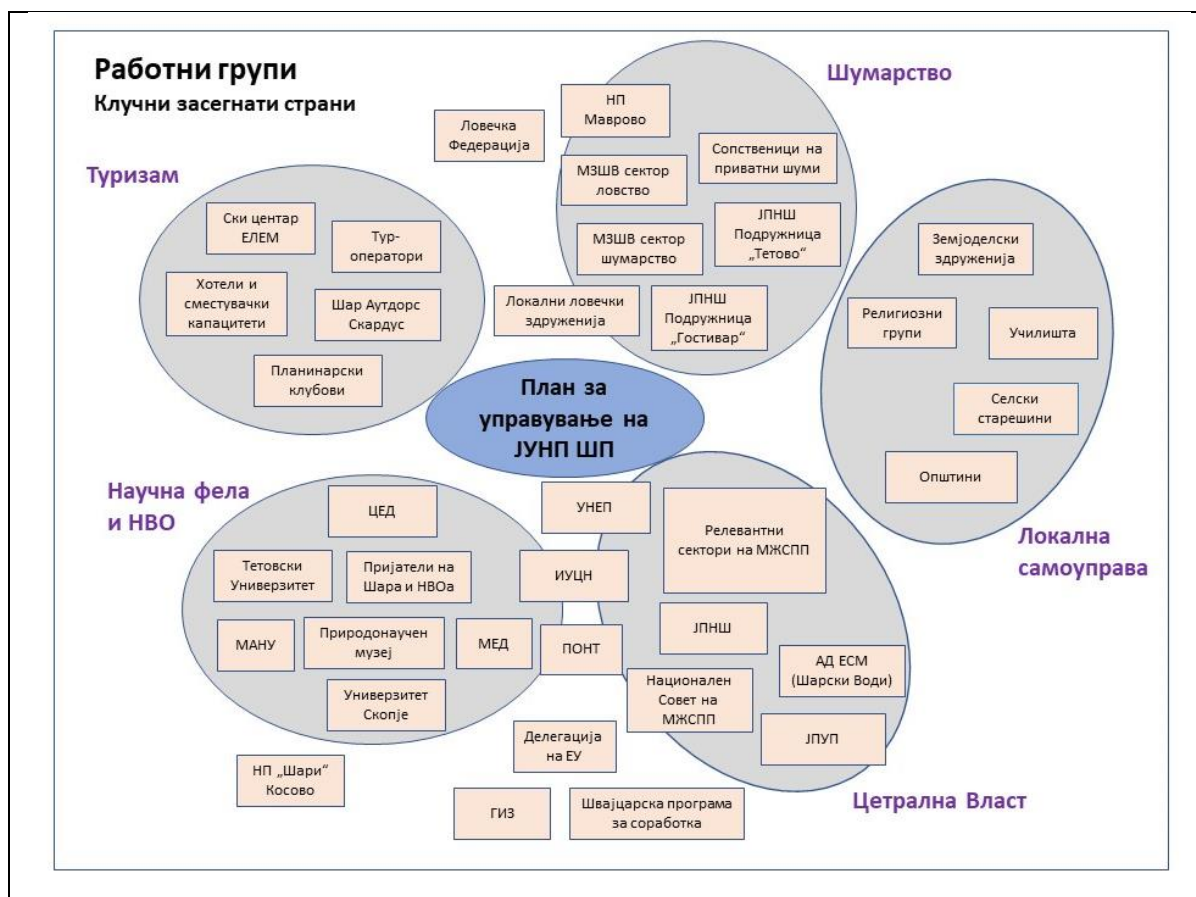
Работни групи
Клучни засегнати страни

Шумарство

НП Маврово

Ловечка Федерација

Сопственици на приватни шуми

МЗШВ сектор ловство

ЈПНШ Подружница „Тетово“

МЗШВ сектор шумарство

Локални ловечки здруженија

ЈПНШ Подружница „Гостивар“

Туризам

Ски центар ЕЛЕМ

Тур-оператори

Хотели и сместувачки капацитети

Шар Аутдорс Скардус

Планинарски клубови

Земјоделски здруженија

Религиозни групи

Училишта

Селски старешини

Општини

Локална самоуправа

План за управување на ЈУНП ШП

Научна фела и НВО

ЦЕД

Тетовски Универзитет

Пријатели на Шара и НВОа

МАНУ

Природонаучен музеј

МЕД

Универзитет Скопје

УНЕП

ИУЦН

ПОНТ

Релевантни сектори на МЖСПП

ЈПНШ

АД ЕСМ (Шарски Води)

Национален Совет на МЖСПП

ЈПУП

Делегација на ЕУ

НП „Шари“ Косово

ГИЗ

Швајцарска програма за соработка

Цетрална Власт